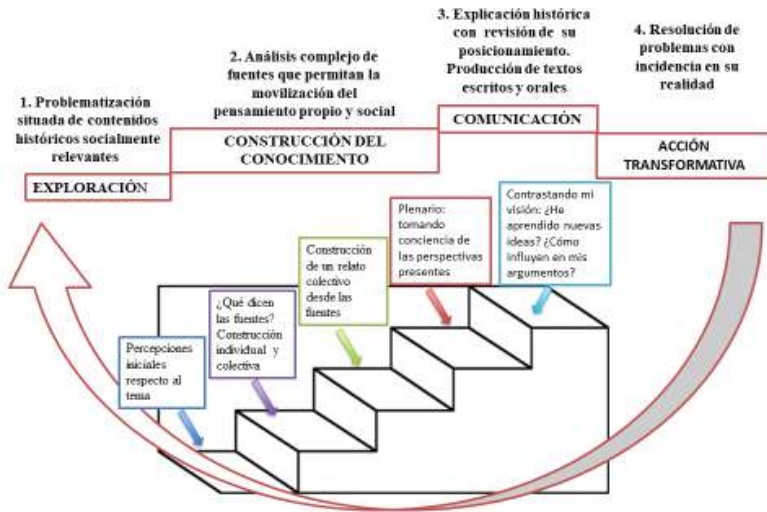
1. Problematización situada de contenidos históricos socialmente relevantes

EXPLORACIÓN

2. Análisis complejo de fuentes que permitan la movilización del pensamiento propio y social

CONSTRUCCIÓN DEL CONOCIMIENTO

3. Explicación histórica con revisión de su posicionamiento. Producción de textos escritos y orales

COMUNICACIÓN

4. Resolución de problemas con incidencia en su realidad

ACCIÓN TRANSFORMATIVA

Percepciones iniciales respecto al tema

¿Qué dicen las fuentes? Construcción individual y colectiva

Construcción de un relato colectivo desde las fuentes

Plenario: tomando conciencia de las perspectivas presentes

Contrastando mi visión: ¿He aprendido nuevas ideas? ¿Cómo influyen en mis argumentos?